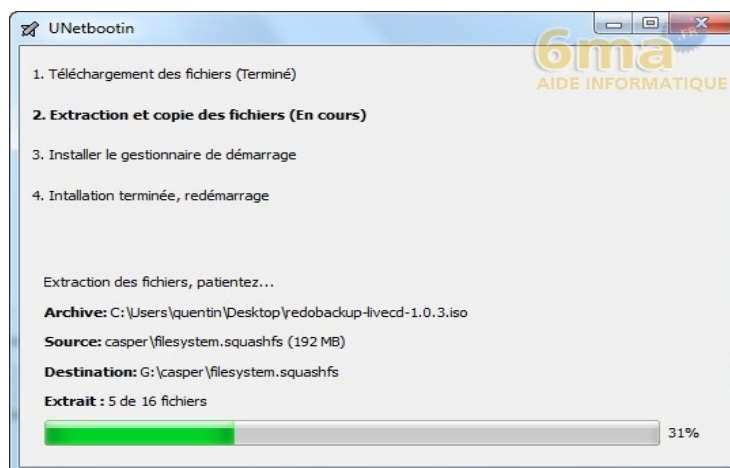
UNetbootin

6ma .FR
AIDE INFORMATIQUE

1. Téléchargement des fichiers (Terminé)

**2. Extraction et copie des fichiers (En cours)**

3. Installer le gestionnaire de démarrage

4. Intallation terminée, redémarrage

Extraction des fichiers, patientez...

**Archive:** C:\Users\quentin\Desktop\redobackup-livecd-1.0.3.iso

**Source:** casper\filesystem.squashfs (192 MB)

**Destination:** G:\casper\filesystem.squashfs

**Extrait :** 5 de 16 fichiers

31%